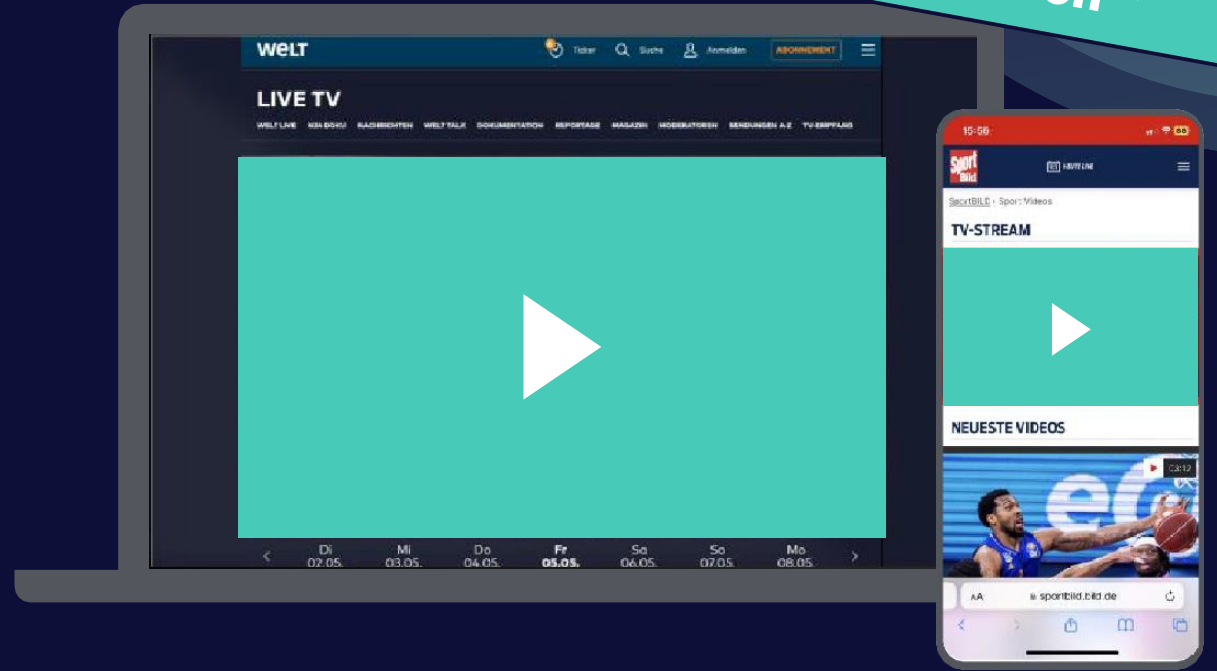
WELT

Ticker Suche Anmelden ABONNEMENT

LIVE TV

WELT LIVE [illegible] NACHRICHTEN WELT TALK DOKUMENTATION REPORTAGE MAGAZIN MODERATOREN SENDUNGEN A-Z TV-EMPFANG

Di 02.05. Mi 03.05. Do 04.05. Fr 05.05. Sa 06.05. So 07.05. Mo 08.05.

15:56

Sport Bild

SportBILD › Sport Videos

TV-STREAM

NEUESTE VIDEOS

03:12

AA sportbild.bild.de